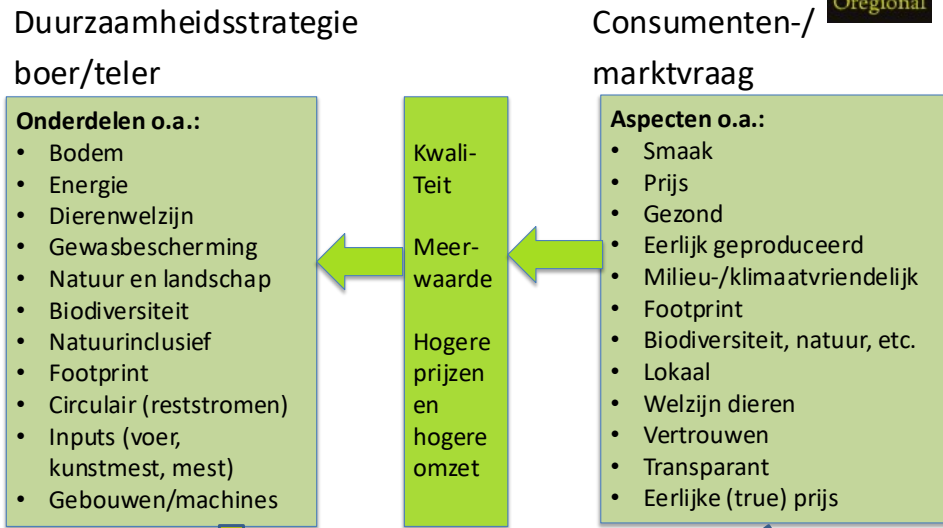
Duurzaamheidsstrategie boer/teler

Consumenten-/ marktvraag

Oregional

**Onderdelen o.a.:**
- Bodem
- Energie
- Dierenwelzijn
- Gewasbescherming
- Natuur en landschap
- Biodiversiteit
- Natuurinclusief
- Footprint
- Circulair (reststromen)
- Inputs (voer, kunstmest, mest)
- Gebouwen/machines

Kwali-Teit

Meer-waarde

Hogere prijzen en hogere omzet

**Aspecten o.a.:**
- Smaak
- Prijs
- Gezond
- Eerlijk geproduceerd
- Milieu-/klimaatvriendelijk
- Footprint
- Biodiversiteit, natuur, etc.
- Lokaal
- Welzijn dieren
- Vertrouwen
- Transparant
- Eerlijke (true) prijs